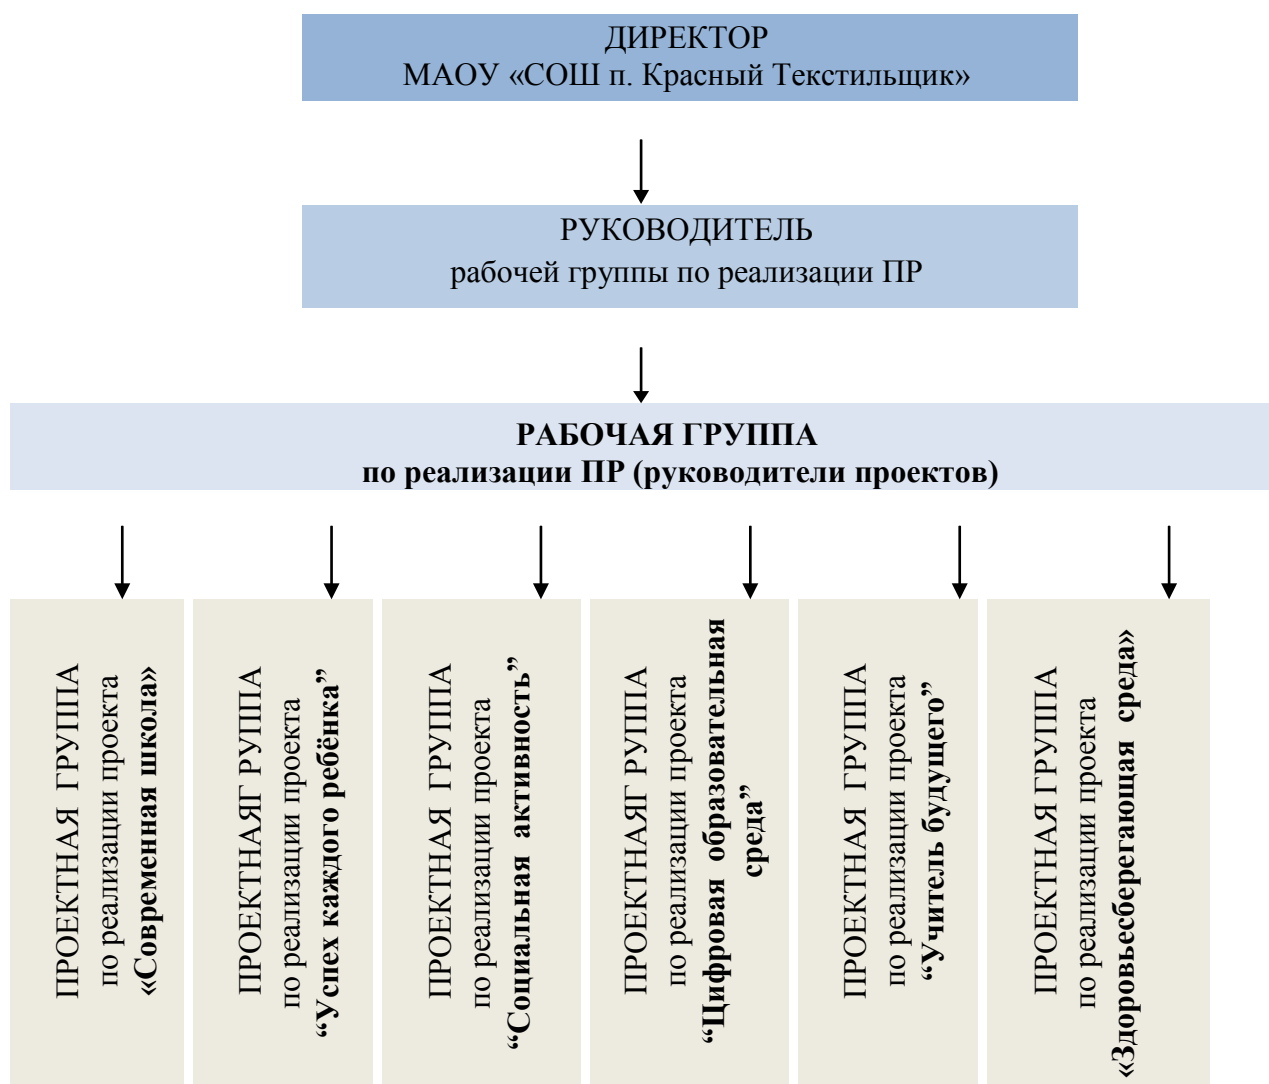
ДИРЕКТОР
МАОУ «СОШ п. Красный Текстильщик»

РУКОВОДИТЕЛЬ
рабочей группы по реализации ПР

РАБОЧАЯ ГРУППА
по реализации ПР (руководители проектов)

ПРОЕКТНАЯ ГРУППА по реализации проекта «Современная школа»

ПРОЕКТНАЯГ РУППА по реализации проекта "Успех каждого ребёнка"

ПРОЕКТНАЯ ГРУППА по реализации проекта "Социальная активность"

ПРОЕКТНАЯГ РУППА по реализации проекта "Цифровая образовательная среда"

ПРОЕКТНАЯ ГРУППА по реализации проекта "Учитель будущего"

ПРОЕКТНАЯ ГРУППА по реализации проекта «Здоровьесберегающая среда»